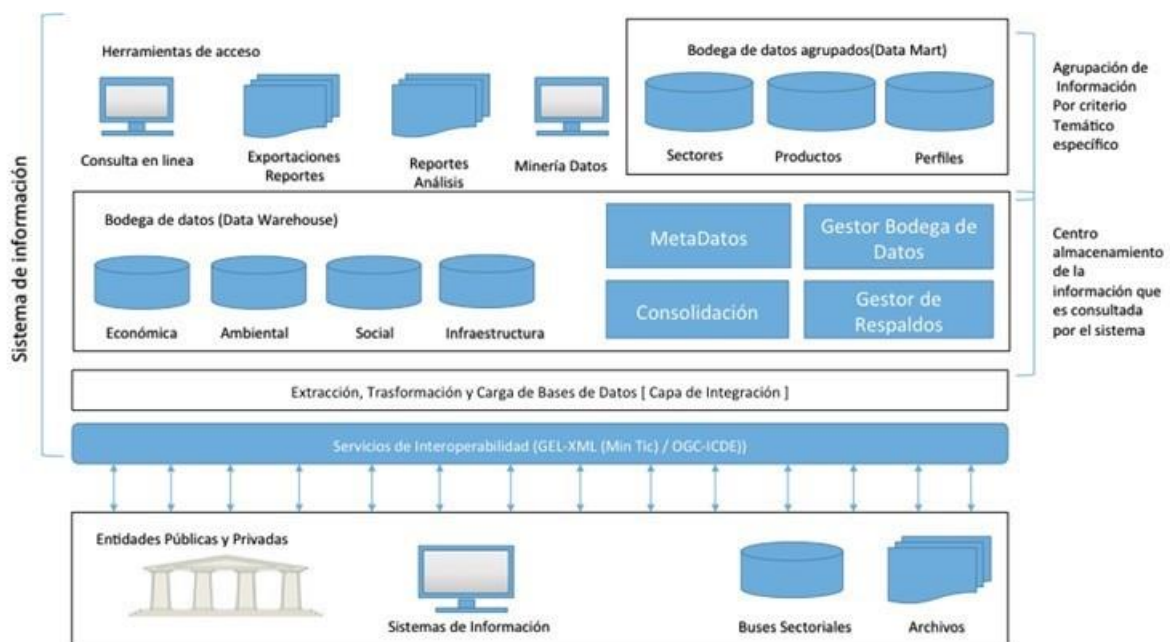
Sistema de información

Herramientas de acceso

Consulta en linea

Exportaciones Reportes

Reportes Análisis

Minería Datos

Bodega de datos agrupados(Data Mart)

Sectores

Productos

Perfiles

Agrupación de Información Por criterio Temático específico

Bodega de datos (Data Warehouse)

Económica

Ambiental

Social

Infraestructura

MetaDatos

Gestor Bodega de Datos

Consolidación

Gestor de Respaldos

Centro almacenamiento de la información que es consultada por el sistema

Extracción, Trasformación y Carga de Bases de Datos [ Capa de Integración ]

Servicios de Interoperabilidad (GEL-XML (Min Tic) / OGC-ICDE))

Entidades Públicas y Privadas

Sistemas de Información

Buses Sectoriales

Archivos